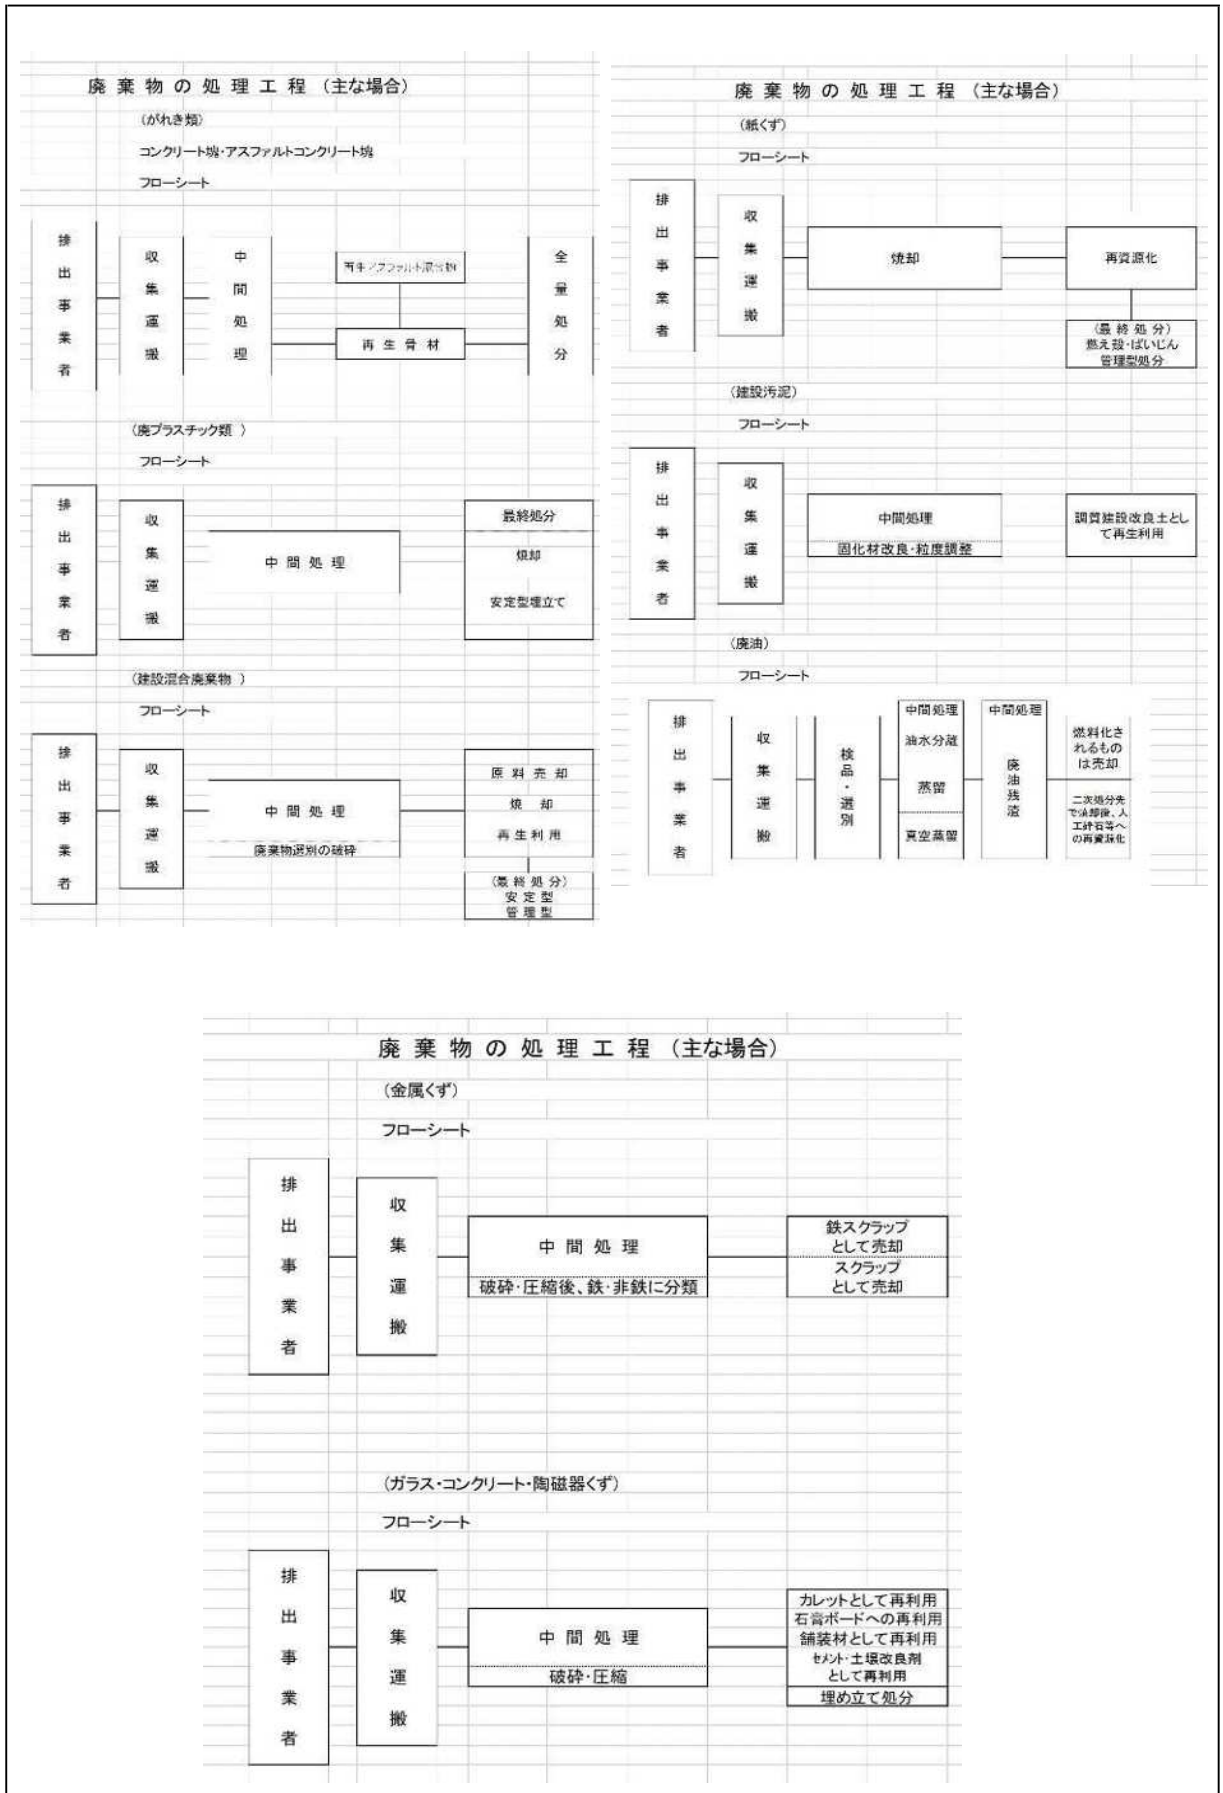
廃棄物の処理工程（主な場合）

（がれき類）

コンクリート塊・アスファルトコンクリート塊

フローシート

排出事業者

収集運搬

中間処理

再生アスファルト混合物

再生骨材

全量処分

（廃プラスチック類）

フローシート

排出事業者

収集運搬

中間処理

最終処分

焼却

安定型埋立て

（建設混合廃棄物）

フローシート

排出事業者

収集運搬

中間処理

廃棄物選別の破砕

原料売却

焼却

再生利用

（最終処分）
安定型
管理型

廃棄物の処理工程（主な場合）

（紙くず）

フローシート

排出事業者

収集運搬

焼却

再資源化

（最終処分）
燃え殻・ばいじん
管理型処分

（建設汚泥）

フローシート

排出事業者

収集運搬

中間処理

固化材改良・粒度調整

調質建設改良土として再生利用

（廃油）

フローシート

排出事業者

収集運搬

検品・選別

中間処理
油水分離
蒸留
真空蒸留

中間処理
廃油残渣

燃料化されるものは売却

二次処分先で焼却後、人工砕石等への再資源化

廃棄物の処理工程（主な場合）

（金属くず）

フローシート

排出事業者

収集運搬

中間処理

破砕・圧縮後、鉄・非鉄に分類

鉄スクラップとして売却

スクラップとして売却

（ガラス・コンクリート・陶磁器くず）

フローシート

排出事業者

収集運搬

中間処理

破砕・圧縮

カレットとして再利用
石膏ボードへの再利用
舗装材として再利用
セメント・土壌改良剤として再利用
埋め立て処分